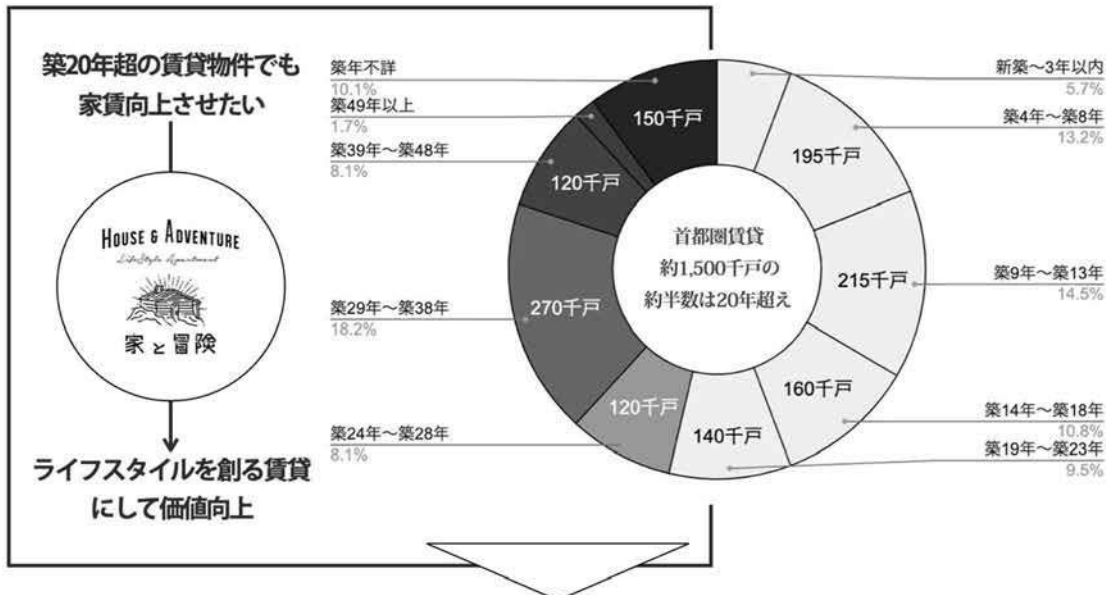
築20年超の賃貸物件でも家賃向上させたい

HOUSE & ADVENTURE
LifeStyle Apartment
家と冒険

ライフスタイルを創る賃貸にして価値向上

築年不詳
10.1%
築49年以上
1.7%
築39年～築48年
8.1%
築29年～築38年
18.2%
築24年～築28年
8.1%

150千戸
120千戸
270千戸
120千戸
140千戸
160千戸
215千戸
195千戸

首都圏賃貸
約1,500千戸の
約半数は20年超え

新築～3年以内
5.7%
築4年～築8年
13.2%
築9年～築13年
14.5%
築14年～築18年
10.8%
築19年～築23年
9.5%